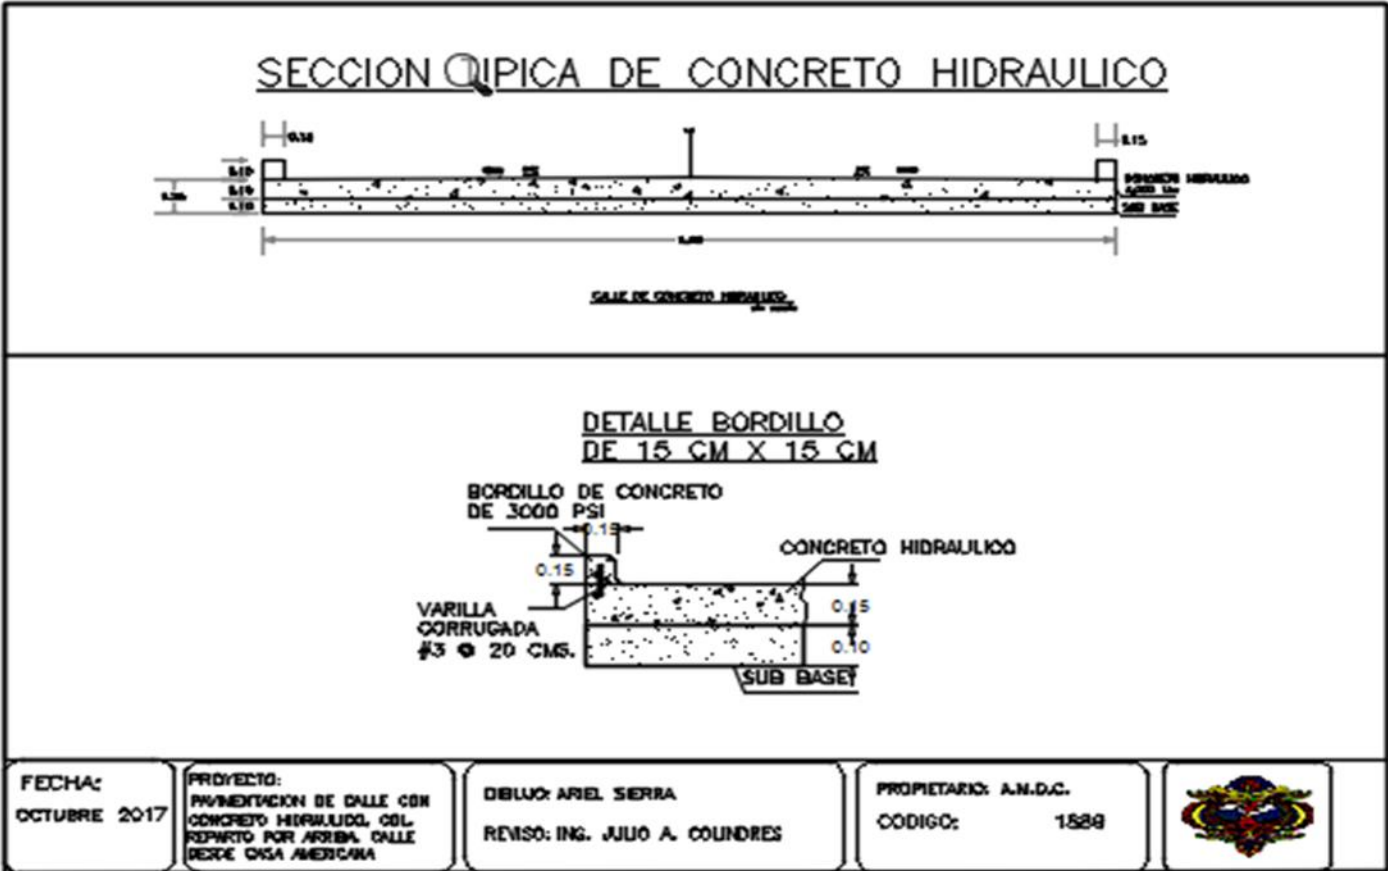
SECCION TIPICA DE CONCRETO HIDRAULICO

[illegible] 0.15

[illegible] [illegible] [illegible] SUB BASE

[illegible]

CALLE DE CONCRETO HIDRAULICO

DETALLE BORDILLO
DE 15 CM X 15 CM

BORDILLO DE CONCRETO DE 3000 PSI

0.15

0.15

CONCRETO HIDRAULICO

VARILLA CORRUGADA #3 @ 20 CMS.

0.15

0.10

SUB BASE

FECHA:
OCTUBRE 2017

PROYECTO:
PAVIMENTACION DE CALLE CON CONCRETO HIDRAULICO, COL. REPARTO POR ARRIBA, CALLE DESDE CASA AMERICANA

DIBUJO: ARIEL SIERRA
REVISO: ING. JULIO A. COLINDRES

PROPIETARIO: A.M.D.C.
CODIGO: 1589